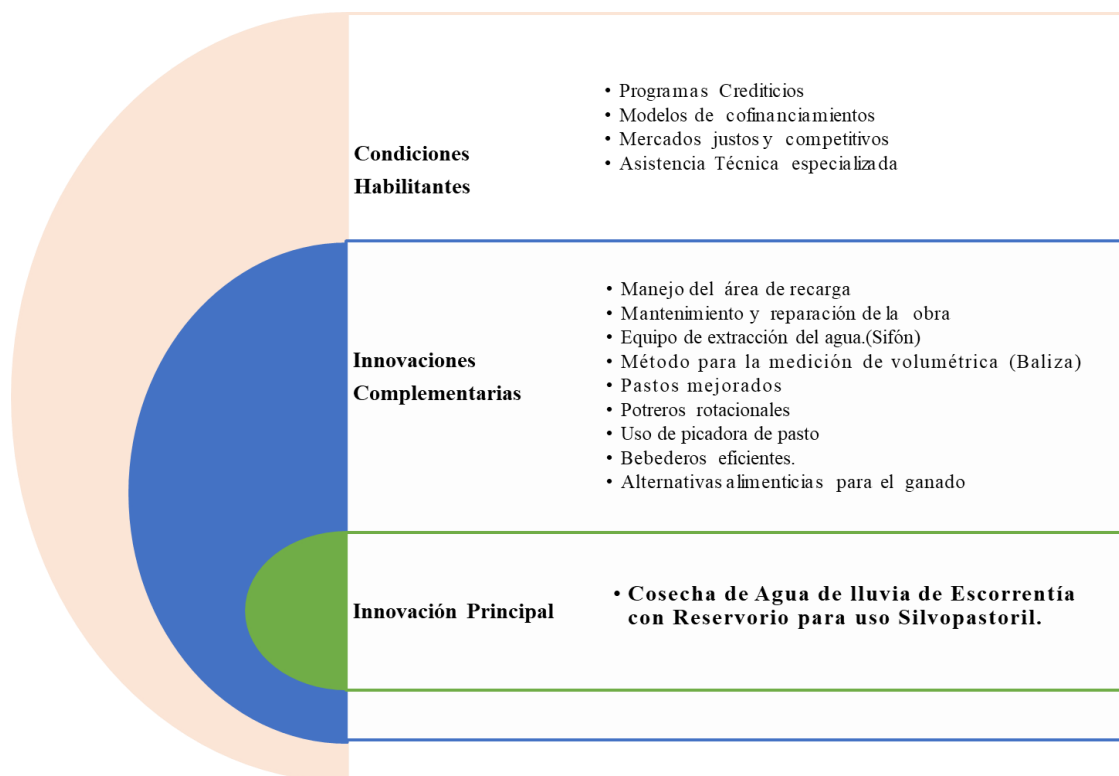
Condiciones Habilitantes

• Programas Crediticios
• Modelos de cofinanciamientos
• Mercados justos y competitivos
• Asistencia Técnica especializada

Innovaciones Complementarias

• Manejo del área de recarga
• Mantenimiento y reparación de la obra
• Equipo de extracción del agua.(Sifón)
• Método para la medición de volumétrica (Baliza)
• Pastos mejorados
• Potreros rotacionales
• Uso de picadora de pasto
• Bebederos eficientes.
• Alternativas alimenticias para el ganado

Innovación Principal

• Cosecha de Agua de lluvia de Escorrentía con Reservorio para uso Silvopastoril.